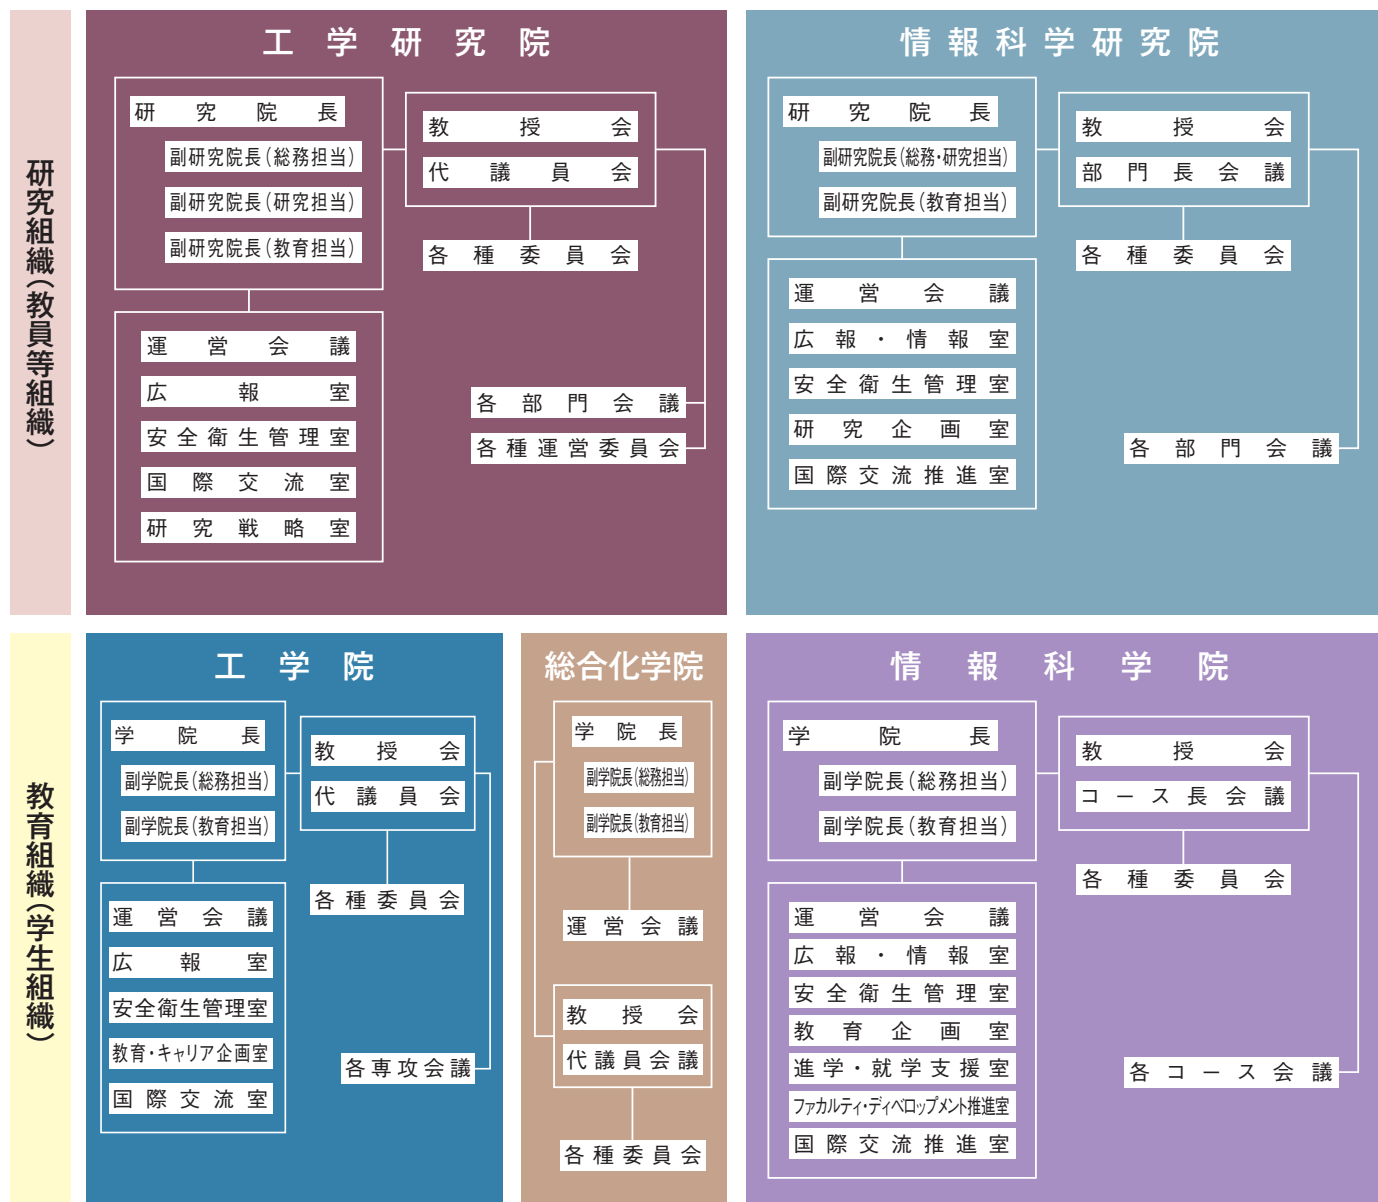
研究組織(教員等組織)

工学研究院

研究院長
副研究院長(総務担当)
副研究院長(研究担当)
副研究院長(教育担当)

教授会
代議員会

各種委員会

運営会議
広報室
安全衛生管理室
国際交流室
研究戦略室

各部門会議
各種運営委員会

情報科学研究院

研究院長
副研究院長(総務・研究担当)
副研究院長(教育担当)

教授会
部門長会議

各種委員会

運営会議
広報・情報室
安全衛生管理室
研究企画室
国際交流推進室

各部門会議

教育組織(学生組織)

工学院

学院長
副学院長(総務担当)
副学院長(教育担当)

教授会
代議員会

各種委員会

運営会議
広報室
安全衛生管理室
教育・キャリア企画室
国際交流室

各専攻会議

総合化学院

学院長
副学院長(総務担当)
副学院長(教育担当)

運営会議

教授会
代議員会議

各種委員会

情報科学院

学院長
副学院長(総務担当)
副学院長(教育担当)

教授会
コース長会議

各種委員会

運営会議
広報・情報室
安全衛生管理室
教育企画室
進学・就学支援室
ファカルティ・ディベロップメント推進室
国際交流推進室

各コース会議